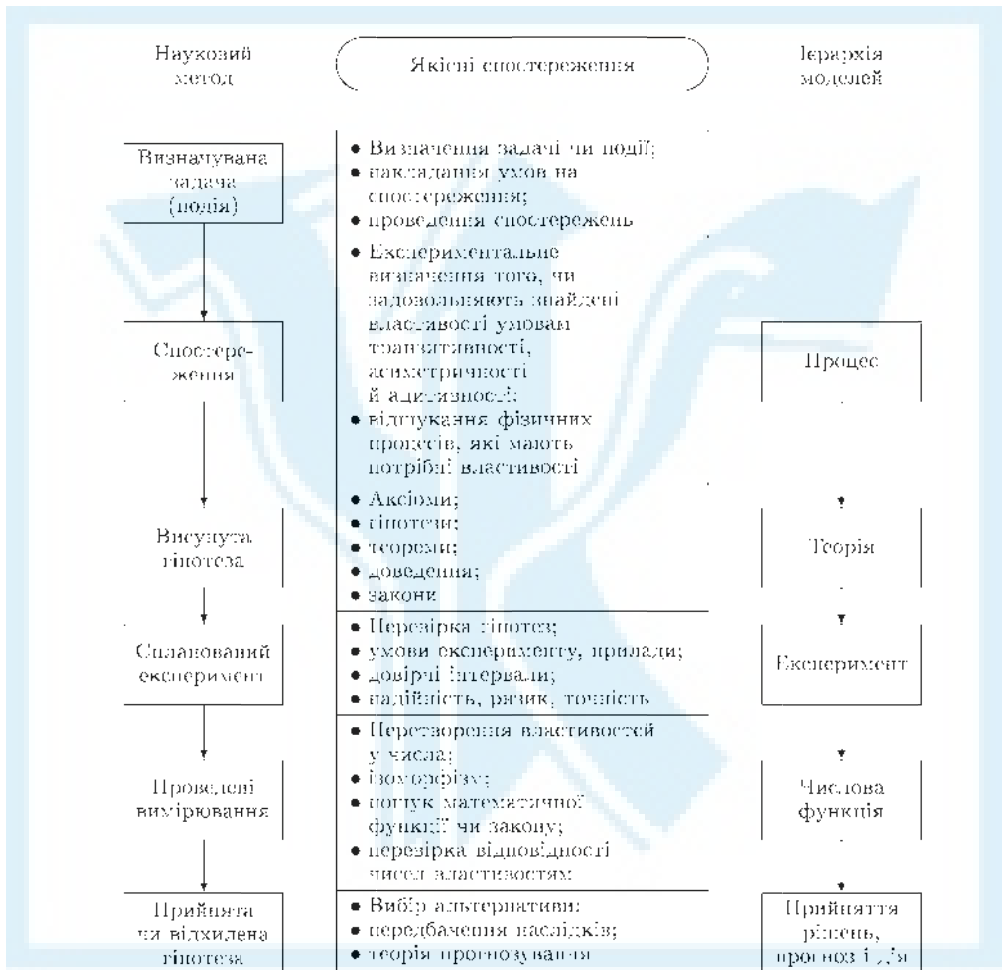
Науковий метод

Якісні спостереження

Ієрархія моделей

Визначувана задача (подія)

• Визначення задачі чи події;
• накладання умов на спостереження;
• проведення спостережень

• Експериментальне визначення того, чи задовольняють знайдені властивості умовам транзитивності, асиметричності й адитивності;
• відшукання фізичних процесів, які мають потрібні властивості

Спостереження

Процес

• Аксіоми;
• гіпотези;
• теореми;
• доведення;
• закони

Висунута гіпотеза

Теорія

• Перевірка гіпотез;
• умови експерименту, прилади;
• довірчі інтервали;
• надійність, ризик, точність

Спланований експеримент

Експеримент

• Перетворення властивостей у числа;
• ізоморфізм;
• пошук математичної функції чи закону;
• перевірка відповідності чисел властивостям

Проведені вимірювання

Числова функція

• Вибір альтернативи;
• передбачення наслідків;
• теорія прогнозування

Прийнята чи відхилена гіпотеза

Прийняття рішень, прогноз і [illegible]